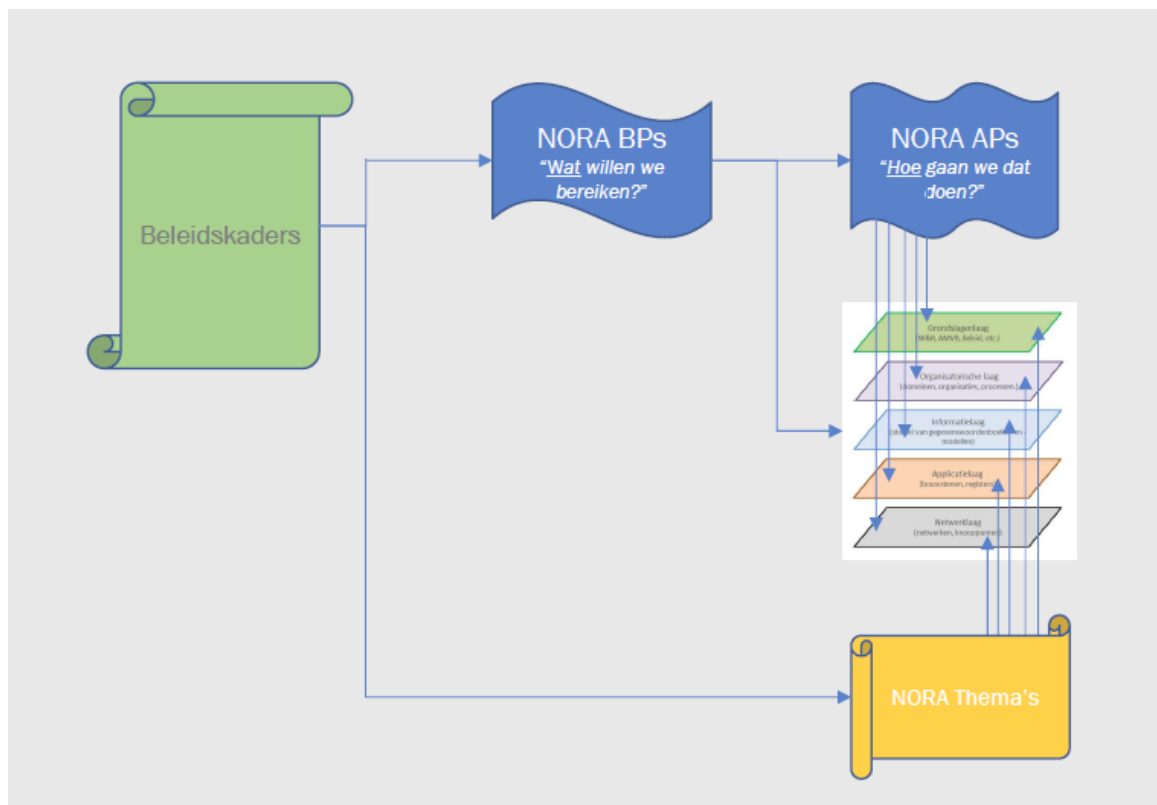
Beleidskaders

NORA BPs
"Wat willen we bereiken?"

NORA APs
"Hoe gaan we dat doen?"

Grondslagenlaag
(Wet, AMVB, Beleid, etc.)

Organisatorische laag
(domeinen, organisaties, processen, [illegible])

Informatielaag
([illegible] van gegevenswoordenboeken en modellen)

Applicatielaag
(bouwstenen, registers)

Netwerklaag
(netwerken, knooppunten)

NORA Thema's